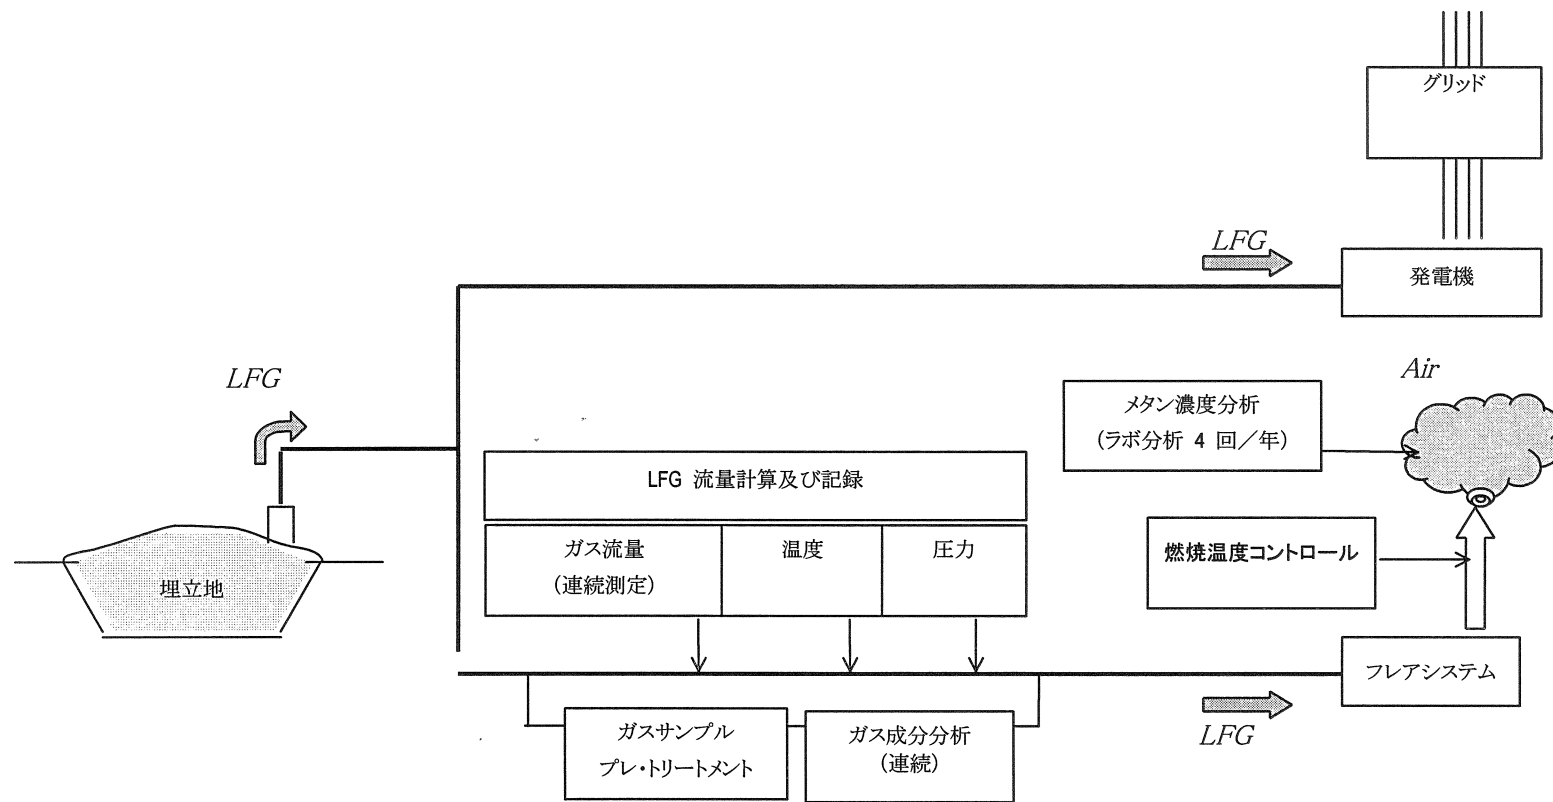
グリッド

LFG

発電機

LFG

Air

メタン濃度分析
（ラボ分析 4 回／年）

LFG 流量計算及び記録

ガス流量
（連続測定）

温度

圧力

燃焼温度コントロール

埋立地

フレアシステム

ガスサンプル
プレ・トリートメント

ガス成分分析
（連続）

LFG